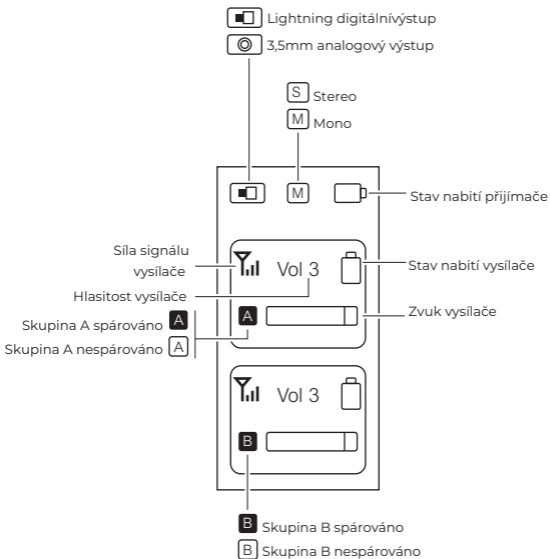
Lightning digitálnívýstup
3,5mm analogový výstup

S Stereo
M Mono

M

Stav nabití přijímače

Síla signálu vysílače

Vol 3

Stav nabití vysílače

Hlasitost vysílače

Skupina A spárováno A

A

Zvuk vysílače

Skupina A nespárováno A

Vol 3

B

B Skupina B spárováno
B Skupina B nespárováno